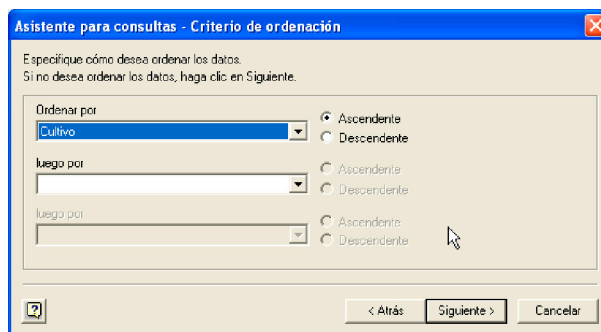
Asistente para consultas - Criterio de ordenación

Especifique cómo desea ordenar los datos.
Si no desea ordenar los datos, haga clic en Siguiente.

Ordenar por
Cultivo
Ascendente
Descendente

luego por
Ascendente
Descendente

luego por
Ascendente
Descendente

< Atrás
Siguiente >
Cancelar